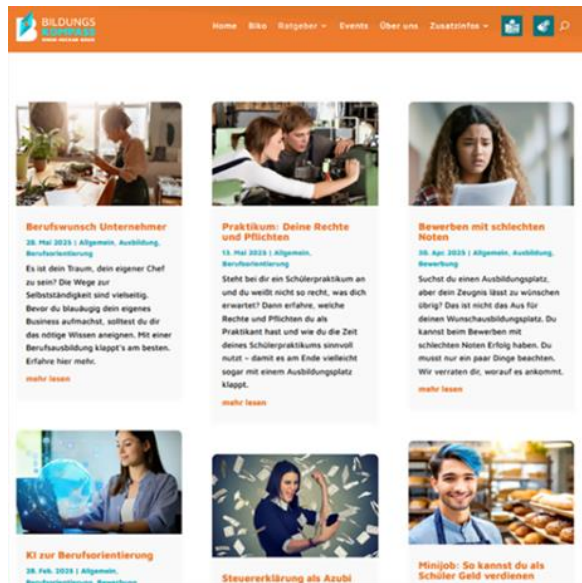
BILDUNGS KOMPASS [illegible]

Home Biko Ratgeber Events Über uns Zusatzinfos

Berufswunsch Unternehmer

28. Mai 2025 | Allgemein, Ausbildung, Berufsorientierung

Es ist dein Traum, dein eigener Chef zu sein? Die Wege zur Selbstständigkeit sind vielseitig. Bevor du blauäugig dein eigenes Business aufmachst, solltest du dir das nötige Wissen aneignen. Mit einer Berufsausbildung klappt's am besten. Erfahre hier mehr.

mehr lesen

Praktikum: Deine Rechte und Pflichten

13. Mai 2025 | Allgemein, Berufsorientierung

Steht bei dir ein Schülerpraktikum an und du weißt nicht so recht, was dich erwartet? Dann erfahre, welche Rechte und Pflichten du als Praktikant hast und wie du die Zeit deines Schülerpraktikums sinnvoll nutzt – damit es am Ende vielleicht sogar mit einem Ausbildungsplatz klappt.

mehr lesen

Bewerben mit schlechten Noten

30. Apr. 2025 | Allgemein, Ausbildung, Bewerbung

Suchst du einen Ausbildungsplatz, aber dein Zeugnis lässt zu wünschen übrig? Das ist nicht das Aus für deinen Wunschausbildungsplatz. Du kannst beim Bewerben mit schlechten Noten Erfolg haben. Du musst nur ein paar Dinge beachten. Wir verraten dir, worauf es ankommt.

mehr lesen

KI zur Berufsorientierung

28. Feb. 2025 | Allgemein, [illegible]

Steuererklärung als Azubi

Minijob: So kannst du als Schüler Geld verdienen